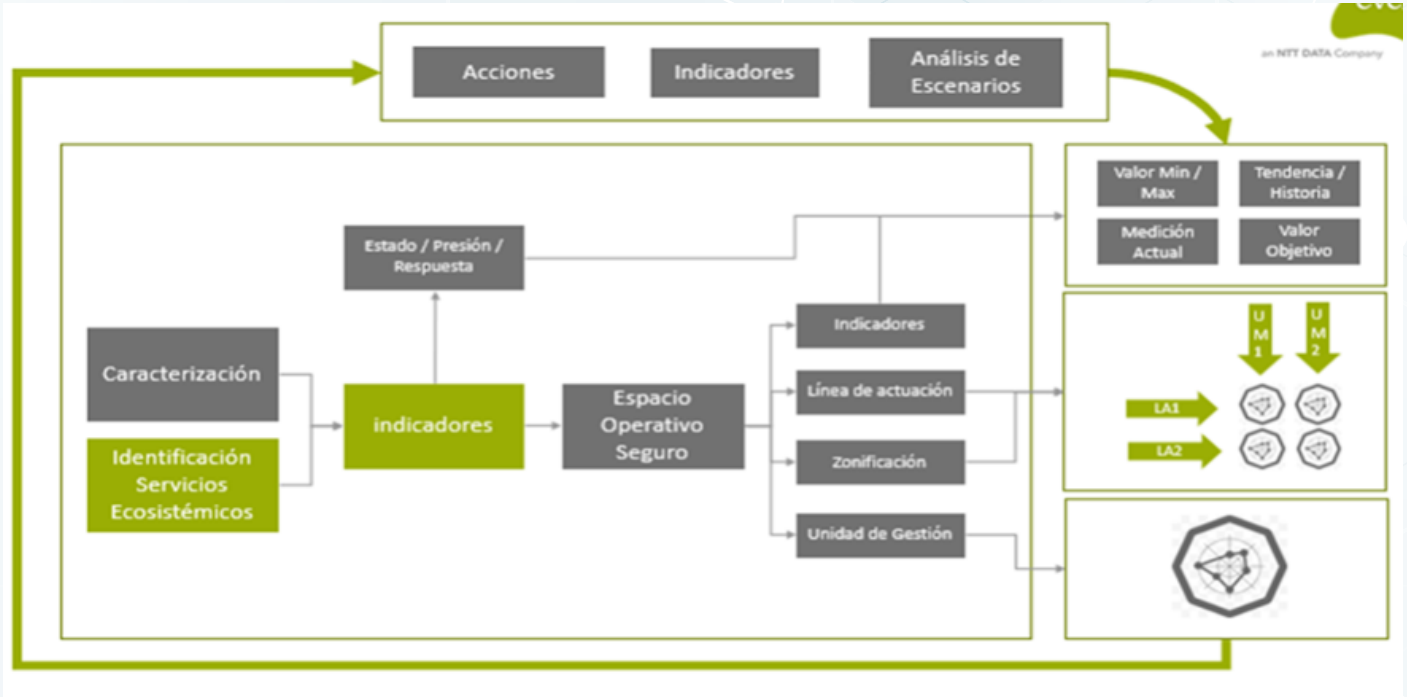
eve
an NTT DATA Company

Acciones
Indicadores
Análisis de Escenarios

Estado / Presión / Respuesta

Caracterización
Identificación Servicios Ecosistémicos
indicadores
Espacio Operativo Seguro

Indicadores
Línea de actuación
Zonificación
Unidad de Gestión

Valor Min / Max
Tendencia / Historia
Medición Actual
Valor Objetivo

U M 1
U M 2
LA1
LA2